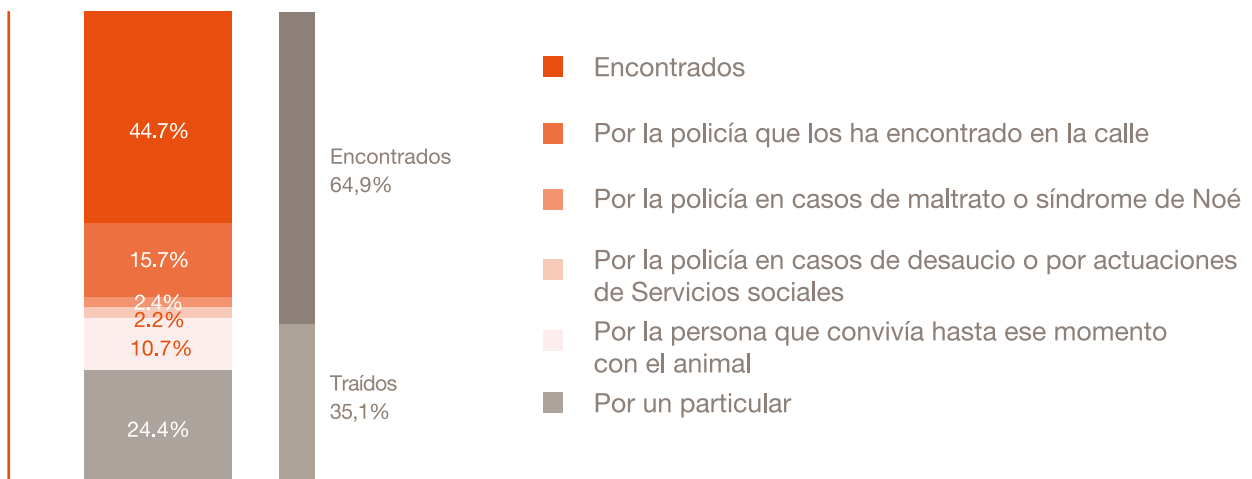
44.7%

15.7%

2.4%

2.2%

10.7%

24.4%

Encontrados
64,9%

Traídos
35,1%

Encontrados

Por la policía que los ha encontrado en la calle

Por la policía en casos de maltrato o síndrome de Noé

Por la policía en casos de desaucio o por actuaciones de Servicios sociales

Por la persona que convivía hasta ese momento con el animal

Por un particular